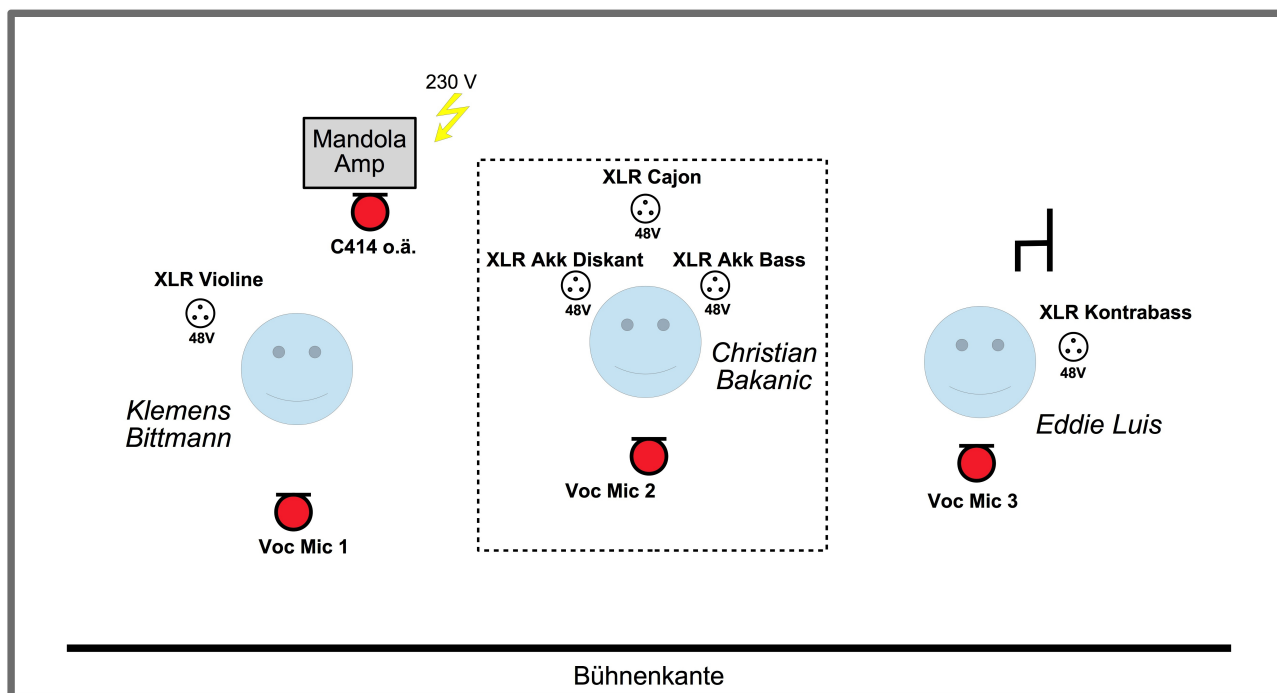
230 V

Mandola Amp

C414 o.ä.

XLR Violine
48V

Klemens Bittmann

Voc Mic 1

XLR Cajon
48V

XLR Akk Diskant
48V

XLR Akk Bass
48V

Christian Bakanic

Voc Mic 2

XLR Kontrabass
48V

Eddie Luis

Voc Mic 3

Bühnenkante